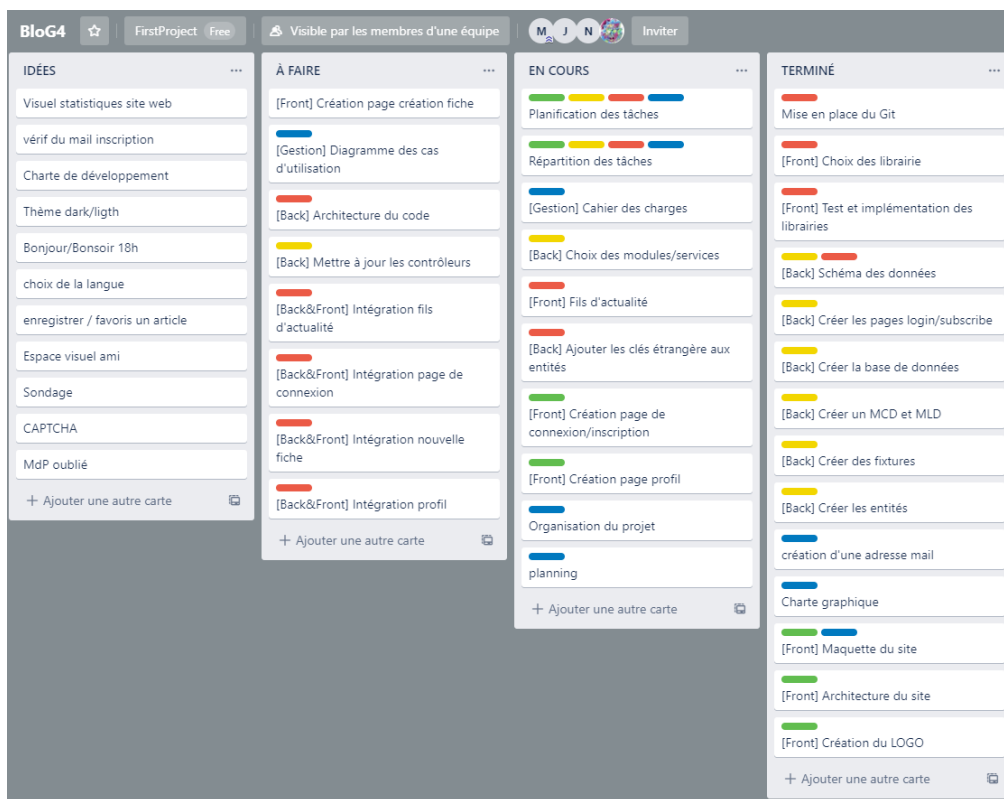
BloG4 | FirstProject Free | Visible par les membres d'une équipe | M J N | Inviter

IDÉES ...
Visuel statistiques site web
vérif du mail inscription
Charte de développement
Thème dark/ligth
Bonjour/Bonsoir 18h
choix de la langue
enregistrer / favoris un article
Espace visuel ami
Sondage
CAPTCHA
MdP oublié
+ Ajouter une autre carte

À FAIRE ...
[Front] Création page création fiche
[Gestion] Diagramme des cas d'utilisation
[Back] Architecture du code
[Back] Mettre à jour les contrôleurs
[Back&Front] Intégration fils d'actualité
[Back&Front] Intégration page de connexion
[Back&Front] Intégration nouvelle fiche
[Back&Front] Intégration profil
+ Ajouter une autre carte

EN COURS ...
Planification des tâches
Répartition des tâches
[Gestion] Cahier des charges
[Back] Choix des modules/services
[Front] Fils d'actualité
[Back] Ajouter les clés étrangère aux entités
[Front] Création page de connexion/inscription
[Front] Création page profil
Organisation du projet
planning
+ Ajouter une autre carte

TERMINÉ ...
Mise en place du Git
[Front] Choix des librairie
[Front] Test et implémentation des librairies
[Back] Schéma des données
[Back] Créer les pages login/subscribe
[Back] Créer la base de données
[Back] Créer un MCD et MLD
[Back] Créer des fixtures
[Back] Créer les entités
création d'une adresse mail
Charte graphique
[Front] Maquette du site
[Front] Architecture du site
[Front] Création du LOGO
+ Ajouter une autre carte